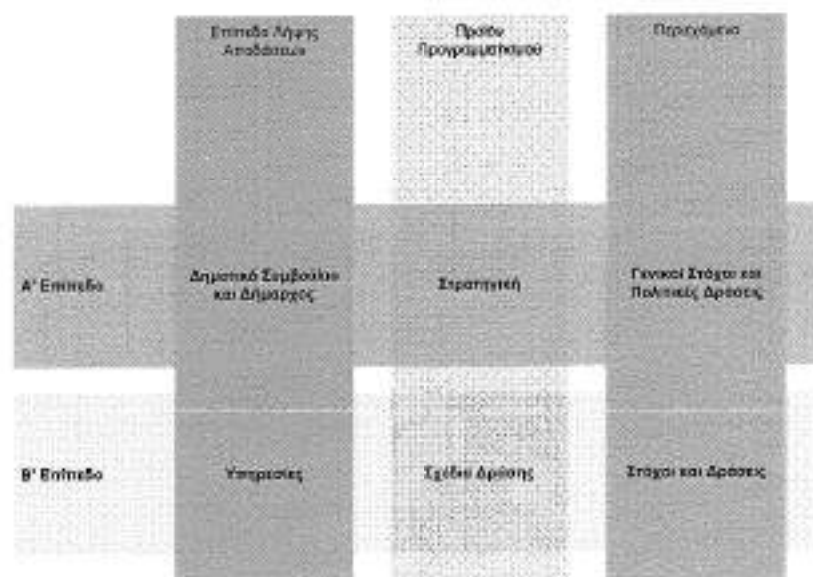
| | Επίπεδο Λήψης Αποφάσεων | Πράξη Προγραμματισμού | Περιεχόμενο |
|---|---|---|---|
| Α' Επίπεδο | Δημοτικό Συμβούλιο και Δήμαρχος | Στρατηγική | Γενικοί Στόχοι και Πολιτικές Δράσεις |
| Β' Επίπεδο | Υπηρεσίες | Σχέδιο Δράσης | Στόχοι και Δράσεις |